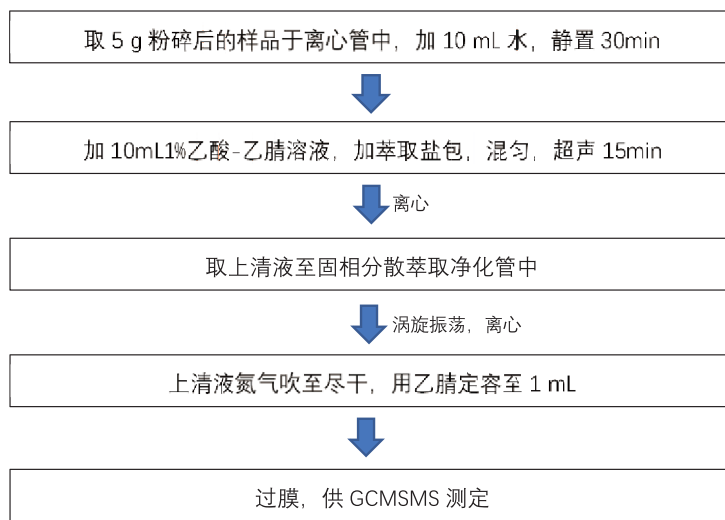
取 5 g 粉碎后的样品于离心管中，加 10 mL 水，静置 30min

加 10mL1%乙酸-乙腈溶液，加萃取盐包，混匀，超声 15min

离心

取上清液至固相分散萃取净化管中

涡旋振荡，离心

上清液氮气吹至尽干，用乙腈定容至 1 mL

过膜，供 GCMSMS 测定